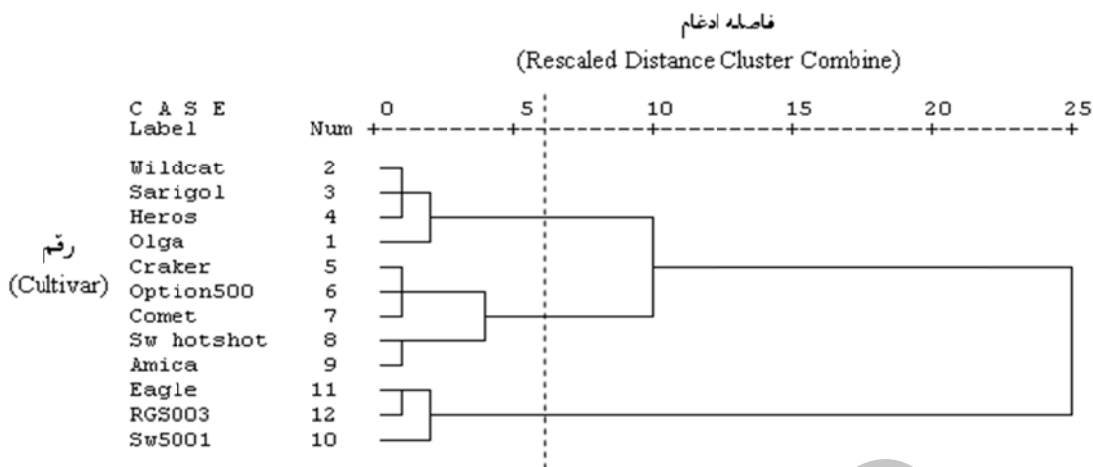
فاصله ادغام
(Rescaled Distance Cluster Combine)

C A S E
Label Num

0 5 10 15 20 25

رقم
(Cultivar)

| Label | Num |
|---|---|
| Wildcat | 2 |
| Sarigol | 3 |
| Heros | 4 |
| Olga | 1 |
| Craker | 5 |
| Option500 | 6 |
| Comet | 7 |
| Sw hotshot | 8 |
| Amica | 9 |
| Eagle | 11 |
| RGS003 | 12 |
| Sw5001 | 10 |